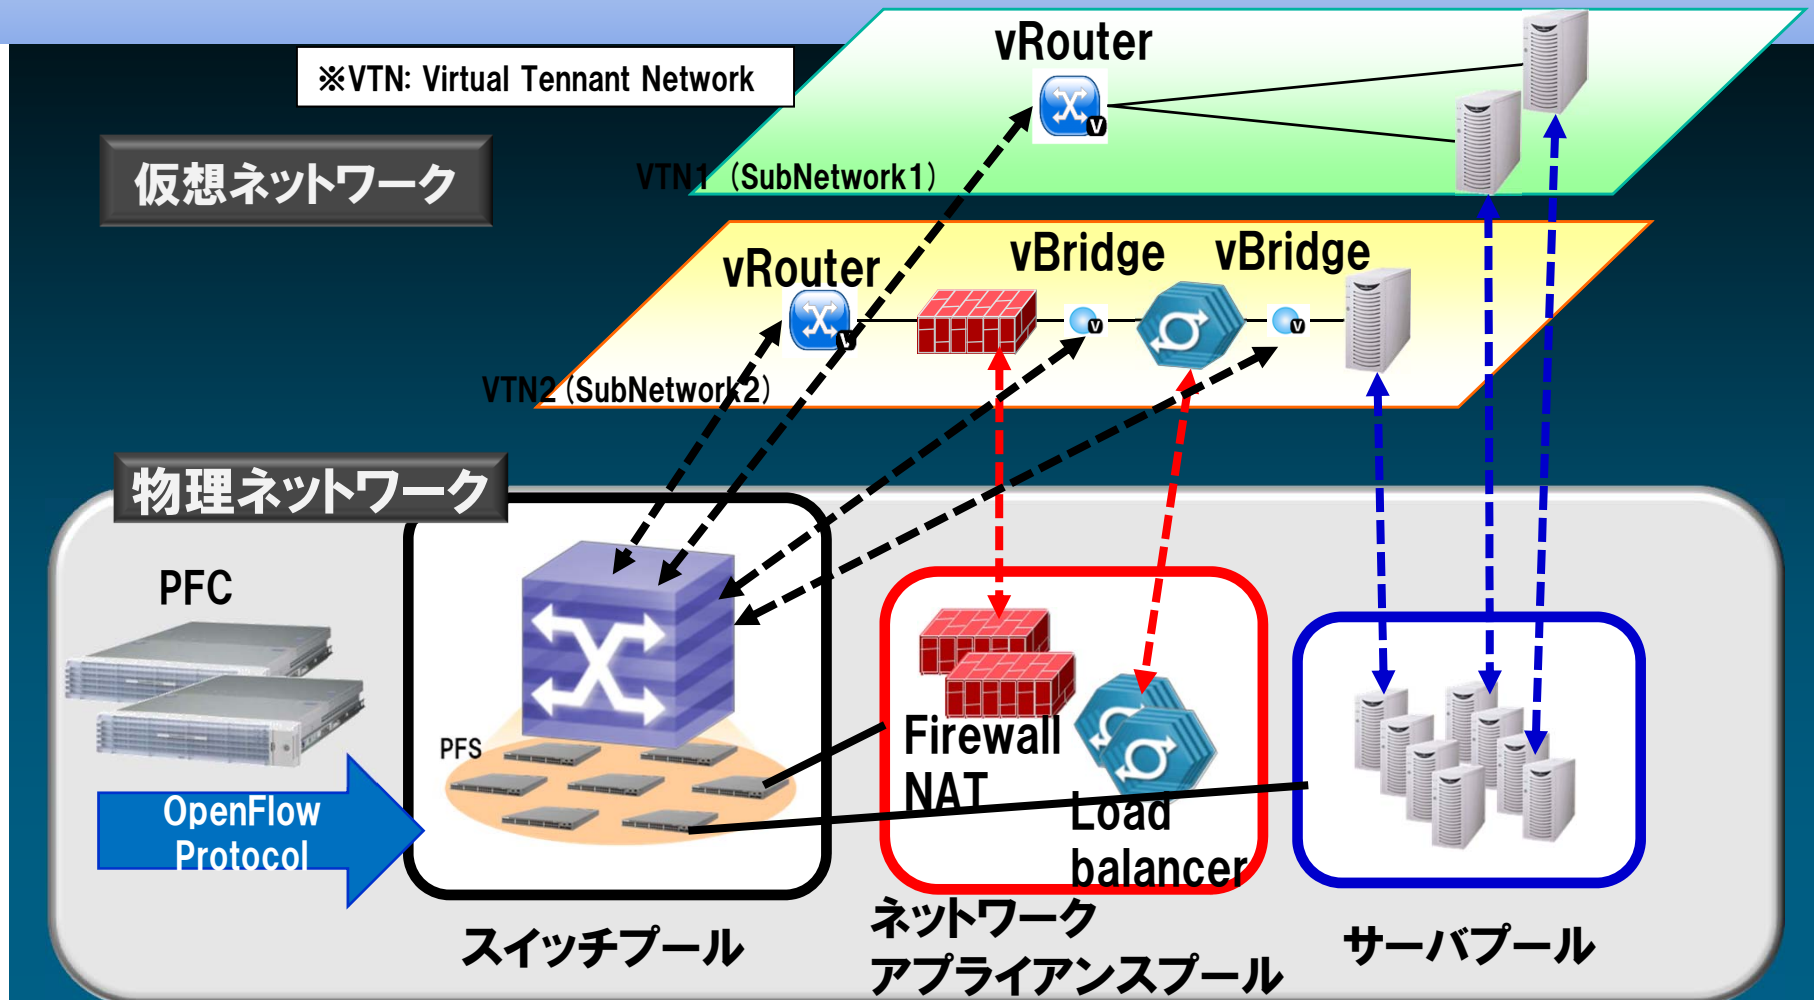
※VTN: Virtual Tennant Network

vRouter

仮想ネットワーク

VTN1（SubNetwork1）

vRouter

vBridge

vBridge

VTN2（SubNetwork2）

物理ネットワーク

PFC

PFS

OpenFlow Protocol

Firewall NAT

Load balancer

スイッチプール

ネットワーク アプライアンスプール

サーバプール